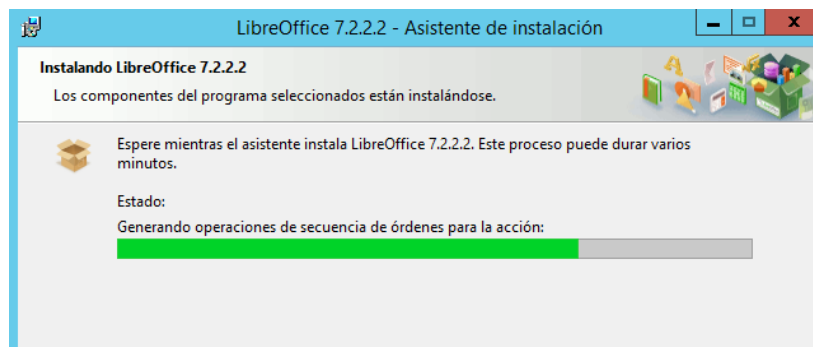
LibreOffice 7.2.2.2 - Asistente de instalación

Instalando LibreOffice 7.2.2.2

Los componentes del programa seleccionados están instalándose.

Espere mientras el asistente instala LibreOffice 7.2.2.2. Este proceso puede durar varios minutos.

Estado:

Generando operaciones de secuencia de órdenes para la acción: